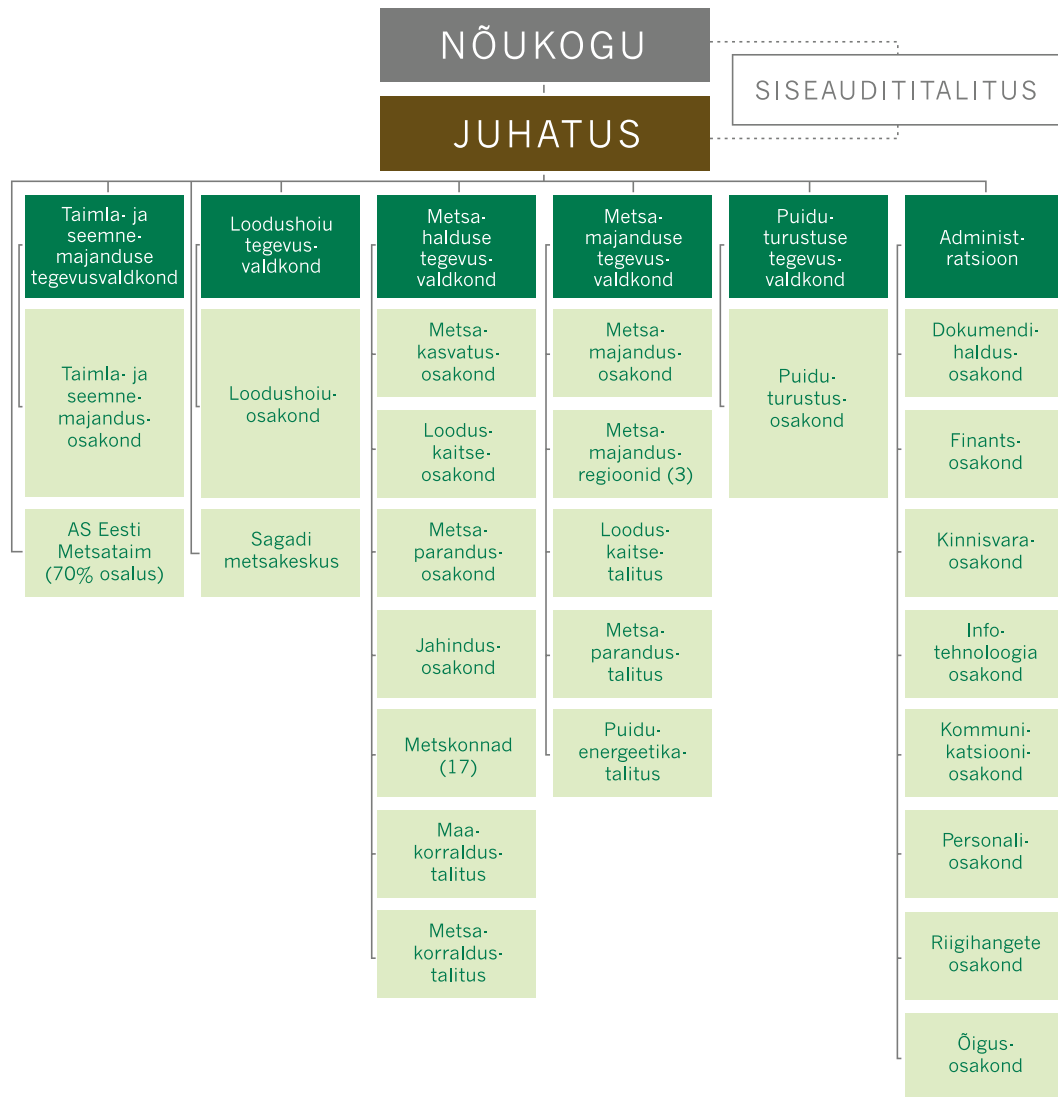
NÕUKOGU

SISEAUDITITALITUS

JUHATUS

Taimla- ja seemnemajanduse tegevusvaldkond

Taimla- ja seemnemajandusosakond

AS Eesti Metsataim (70% osalus)

Loodushoiu tegevusvaldkond

Loodushoiuosakond

Sagadi metsakeskus

Metsahalduse tegevusvaldkond

Metsakasvatusosakond

Looduskaitseosakond

Metsaparandusosakond

Jahindusosakond

Metskonnad (17)

Maakorraldustalitus

Metsakorraldustalitus

Metsamajanduse tegevusvaldkond

Metsamajandusosakond

Metsamajandusregioonid (3)

Looduskaitsetalitus

Metsaparandustalitus

Puiduenergeetikatalitus

Puiduturustuse tegevusvaldkond

Puiduturustusosakond

Administratsioon

Dokumendihaldusosakond

Finantsosakond

Kinnisvaraosakond

Infotehnoloogia osakond

Kommunikatsioonіosakond

Personaliosakond

Riigihangete osakond

Õigusosakond